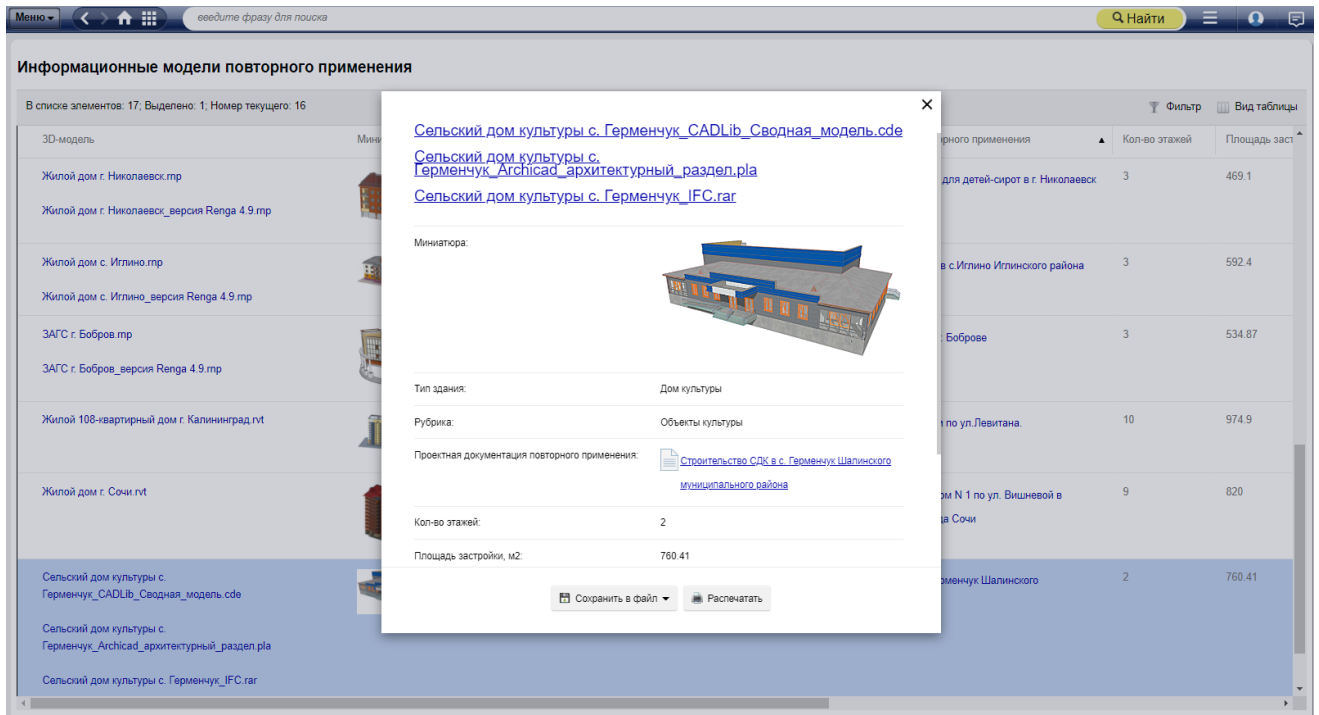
Меню
введите фразу для поиска
Найти

Информационные модели повторного применения

В списке элементов: 17; Выделено: 1; Номер текущего: 16

Фильтр
Вид таблицы

| 3D-модель | Мини | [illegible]торного применения | Кол-во этажей | Площадь заст |
|---|---|---|---|---|
| Жилой дом г. Николаевск.rnp Жилой дом г. Николаевск_версия Renga 4.9.rnp | | для детей-сирот в г. Николаевск | 3 | 469.1 |
| Жилой дом с. Иглино.rnp Жилой дом с. Иглино_версия Renga 4.9.rnp | | в с.Иглино Иглинского района | 3 | 592.4 |
| ЗАГС г. Бобров.rnp ЗАГС г. Бобров_версия Renga 4.9.rnp | | Боброве | 3 | 534.87 |
| Жилой 108-квартирный дом г. Калининград.rvt | | по ул.Левитана. | 10 | 974.9 |
| Жилой дом г. Сочи.rvt | | ом N 1 по ул. Вишневой в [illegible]да Сочи | 9 | 820 |
| Сельский дом культуры с. Герменчук_CADLib_Сводная_модель.cde Сельский дом культуры с. Герменчук_Archicad_архитектурный_раздел.pla Сельский дом культуры с. Герменчук_IFC.rar | | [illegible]менчук Шалинского | 2 | 760.41 |

Сельский дом культуры с. Герменчук_CADLib_Сводная_модель.cde
Сельский дом культуры с. Герменчук_Archicad_архитектурный_раздел.pla
Сельский дом культуры с. Герменчук_IFC.rar

Миниатюра:

Тип здания: Дом культуры
Рубрика: Объекты культуры
Проектная документация повторного применения: Строительство СДК в с. Герменчук Шалинского муниципального района
Кол-во этажей: 2
Площадь застройки, м2: 760.41

Сохранить в файл
Распечатать